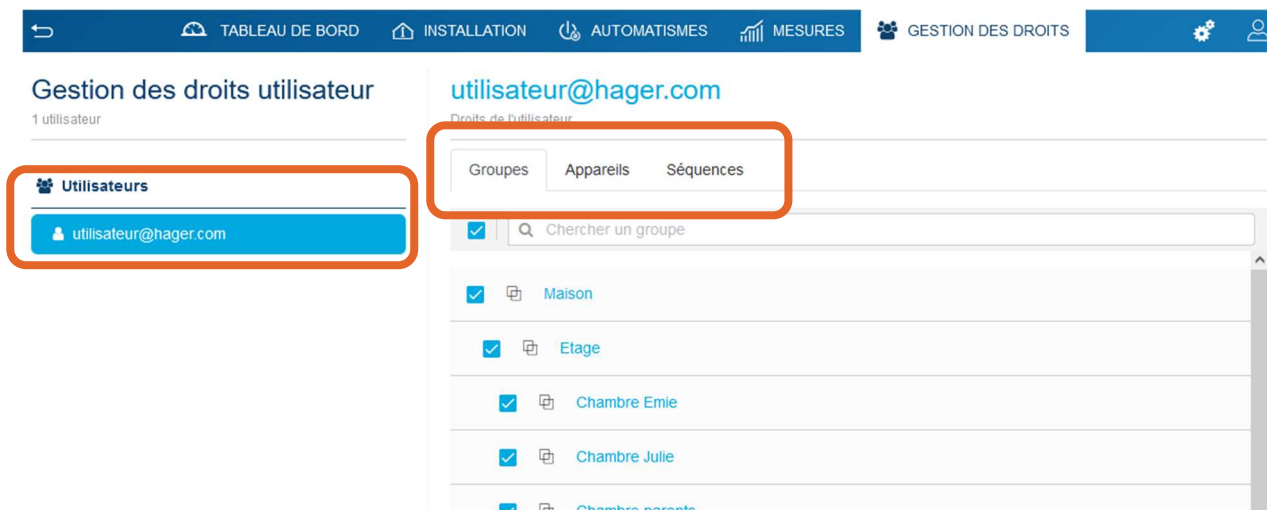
TABLEAU DE BORD INSTALLATION AUTOMATISMES MESURES GESTION DES DROITS

Gestion des droits utilisateur
1 utilisateur

Utilisateurs
utilisateur@hager.com

utilisateur@hager.com
Droits de l'utilisateur

Groupes Appareils Séquences

Chercher un groupe

Maison
Etage
Chambre Emie
Chambre Julie
Chambre parents